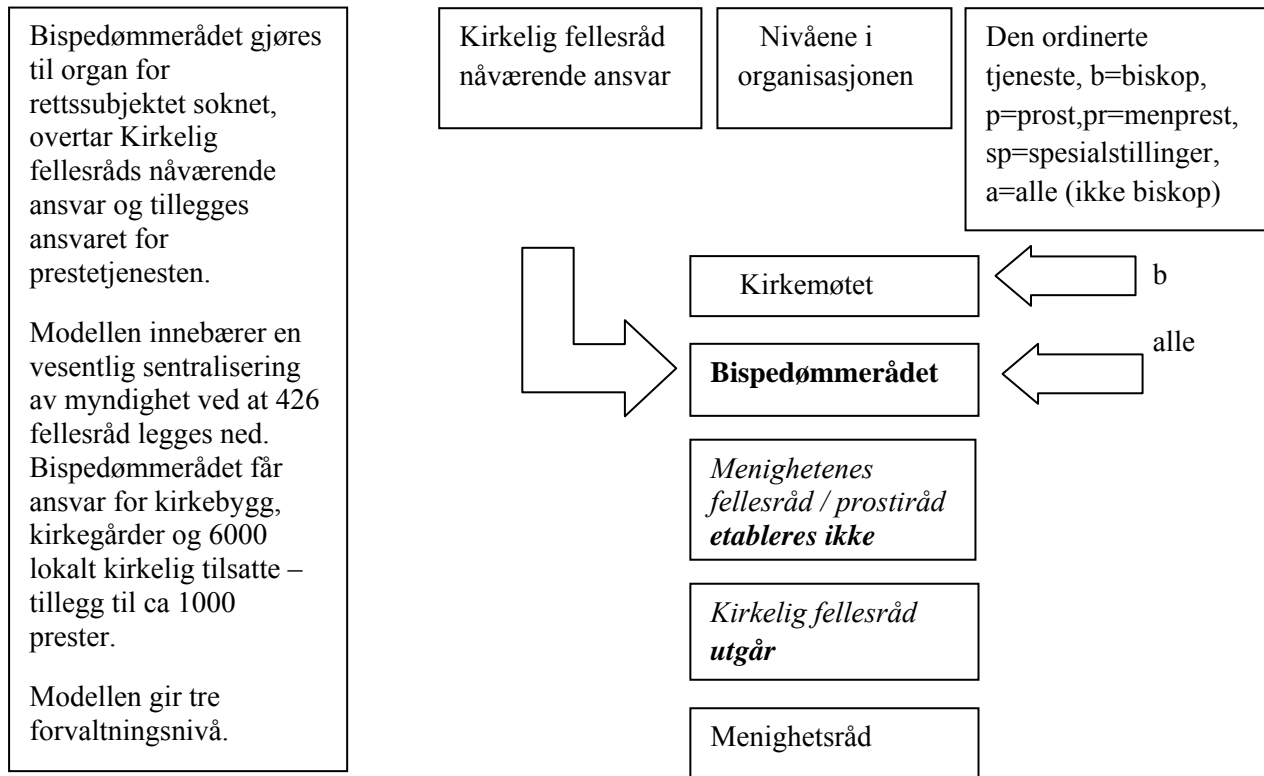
Bispedømmerådet gjøres til organ for rettssubjektet soknet, overtar Kirkelig fellesråds nåværende ansvar og tillegges ansvaret for prestetjenesten.

Modellen innebærer en vesentlig sentralisering av myndighet ved at 426 fellesråd legges ned. Bispedømmerådet får ansvar for kirkebygg, kirkegårder og 6000 lokalt kirkelig tilsatte – tillegg til ca 1000 prester.

Modellen gir tre forvaltningsnivå.

Kirkelig fellesråd nåværende ansvar

Nivåene i organisasjonen

Den ordinerte tjeneste, b=biskop, p=prost,pr=menprest, sp=spesialstillinger, a=alle (ikke biskop)

Kirkemøtet

b

alle

**Bispedømmerådet**

*Menighetenes fellesråd / prostiråd* ***etableres ikke***

*Kirkelig fellesråd* ***utgår***

Menighetsråd